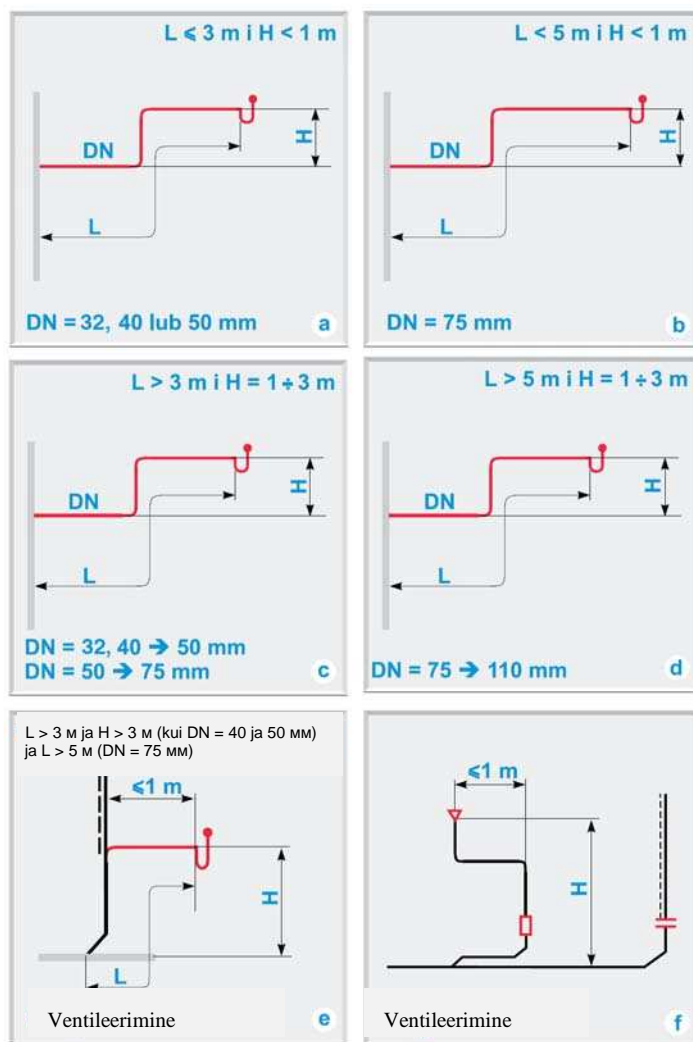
L ⩽ 3 m i H < 1 m

DN

H

L

DN = 32, 40 lub 50 mm

a

L < 5 m i H < 1 m

DN

H

L

DN = 75 mm

b

L > 3 m i H = 1 ÷ 3 m

DN

H

L

DN = 32, 40 → 50 mm
DN = 50 → 75 mm

c

L > 5 m i H = 1 ÷ 3 m

DN

H

L

DN = 75 → 110 mm

d

L > 3 м ja H > 3 м (kui DN = 40 ja 50 мм) ja L > 5 м (DN = 75 мм)

⩽1 m

H

L

Ventileerimine

e

⩽1 m

H

Ventileerimine

f